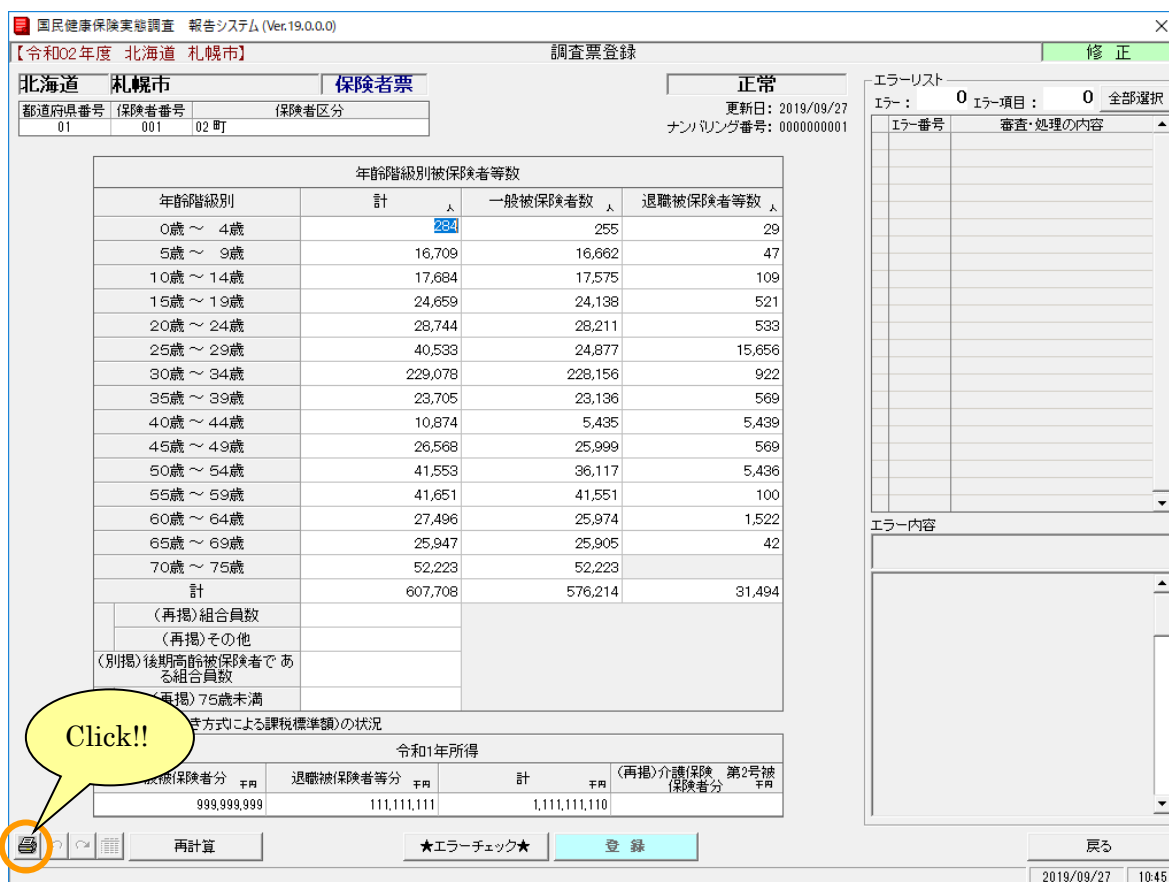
国民健康保険実態調査　報告システム (Ver.19.0.0.0)

【令和02年度　北海道　札幌市】　調査票登録　修　正

北海道　札幌市　保険者票　正常

| 都道府県番号 | 保険者番号 | 保険者区分 |
|---|---|---|
| 01 | 001 | 02 町 |

更新日: 2019/09/27
ナンバリング番号: 0000000001

年齢階級別被保険者等数

| 年齢階級別 | 計 人 | 一般被保険者数 人 | 退職被保険者等数 人 |
|---|---|---|---|
| 0歳 ～ 4歳 | 284 | 255 | 29 |
| 5歳 ～ 9歳 | 16,709 | 16,662 | 47 |
| 10歳 ～ 14歳 | 17,684 | 17,575 | 109 |
| 15歳 ～ 19歳 | 24,659 | 24,138 | 521 |
| 20歳 ～ 24歳 | 28,744 | 28,211 | 533 |
| 25歳 ～ 29歳 | 40,533 | 24,877 | 15,656 |
| 30歳 ～ 34歳 | 229,078 | 228,156 | 922 |
| 35歳 ～ 39歳 | 23,705 | 23,136 | 569 |
| 40歳 ～ 44歳 | 10,874 | 5,435 | 5,439 |
| 45歳 ～ 49歳 | 26,568 | 25,999 | 569 |
| 50歳 ～ 54歳 | 41,553 | 36,117 | 5,436 |
| 55歳 ～ 59歳 | 41,651 | 41,551 | 100 |
| 60歳 ～ 64歳 | 27,496 | 25,974 | 1,522 |
| 65歳 ～ 69歳 | 25,947 | 25,905 | 42 |
| 70歳 ～ 75歳 | 52,223 | 52,223 | |
| 計 | 607,708 | 576,214 | 31,494 |
| (再掲)組合員数 | | | |
| (再掲)その他 | | | |
| (別掲)後期高齢被保険者である組合員数 | | | |
| (再掲)75歳未満 | | | |

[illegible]き方式による課税標準額)の状況

令和1年所得

| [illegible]被保険者分 千円 | 退職被保険者等分 千円 | 計 千円 | (再掲)介護保険 第2号被保険者分 千円 |
|---|---|---|---|
| 999,999,999 | 111,111,111 | 1,111,111,110 | |

Click!!

エラーリスト
エラー： 0 エラー項目： 0 全部選択

| エラー番号 | 審査・処理の内容 |
|---|---|

エラー内容

再計算　★エラーチェック★　登　録　戻る

2019/09/27　10:45